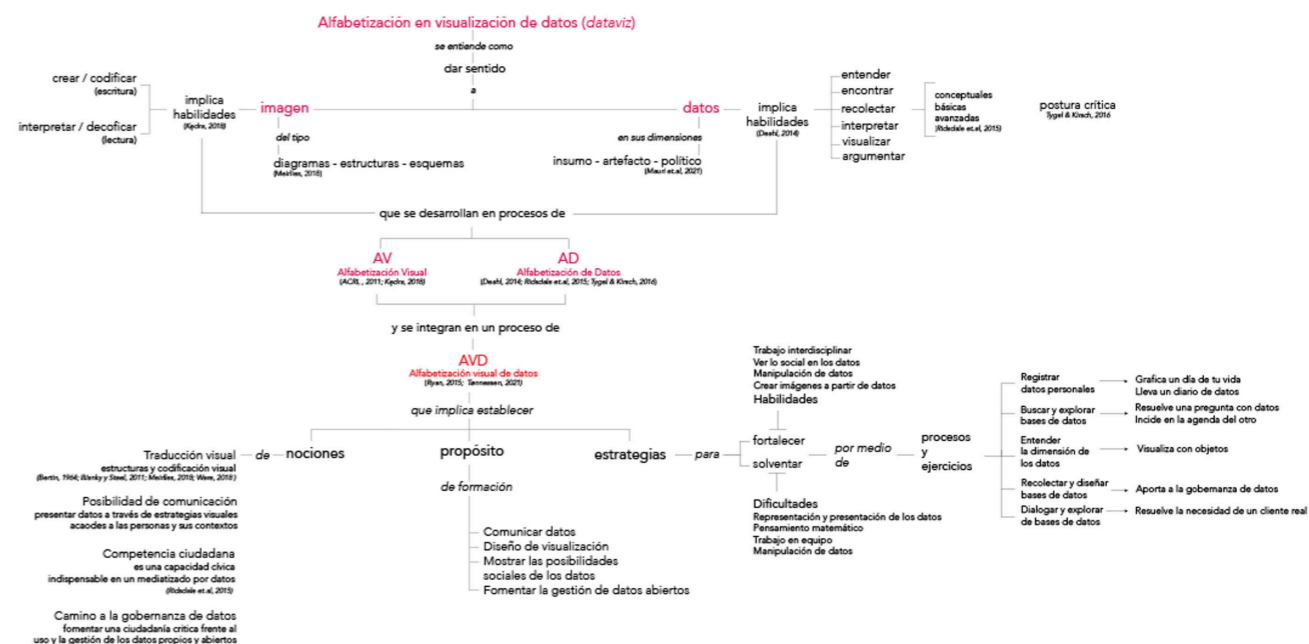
Alfabetización en visualización de datos (*dataviz*)

*se entiende como*

dar sentido

*a*

crear / codificar
(escritura)

interpretar / decoficar
(lectura)

implica habilidades
(Kędra, 2018)

imagen

*del tipo*

diagramas - estructuras - esquemas
(Meirlles, 2018)

datos

*en sus dimensiones*

insumo - artefacto - político
(Mauri et.al, 2021)

implica habilidades
(Deahl, 2014)

entender
encontrar
recolectar
interpretar
visualizar
argumentar

conceptuales
básicas
avanzadas
(Ridsdale et.al, 2015)

postura crítica
Tygel & Kirsch, 2016

que se desarrollan en procesos de

AV
Alfabetización Visual
(ACRL, 2011; Kędra, 2018)

AD
Alfabetización de Datos
(Deahl, 2014; Ridsdale et.al, 2015; Tygel & Kirsch, 2016)

y se integran en un proceso de

AVD
Alfabetización visual de datos
(Ryan, 2015; Tønnessen, 2021)

*que implica establecer*

Traducción visual
estructuras y codificación visual
(Bertin, 1964; Wanky y Steel, 2011; Meirlles, 2018; Ware, 2018)

Posibilidad de comunicación
presentar datos a través de estrategias visuales acaodes a las personas y sus contextos

Competencia ciudadana
es una capacidad cívica indispensable en un mediatizado por datos
(Ridsdale et.al, 2015)

Camino a la gobernanza de datos
fomentar una ciudadanía crítica frente al uso y la gestión de los datos propios y abiertos

*de* nociones

propósito

*de formación*

Comunicar datos
Diseño de visualización
Mostrar las posibilidades sociales de los datos
Fomentar la gestión de datos abiertos

estrategias *para*

Trabajo interdisciplinar
Ver lo social en los datos
Manipulación de datos
Crear imágenes a partir de datos
Habilidades

fortalecer

solventar

Dificultades
Representación y presentación de los datos
Pensamiento matemático
Trabajo en equipo
Manipulación de datos

*por medio de*

procesos y ejercicios

Registrar datos personales → Grafica un día de tu vida
Lleva un diario de datos

Buscar y explorar bases de datos → Resuelve una pregunta con datos
Incide en la agenda del otro

Entender la dimensión de los datos → Visualiza con objetos

Recolectar y diseñar bases de datos → Aporta a la gobernanza de datos

Dialogar y explorar de bases de datos → Resuelve la necesidad de un cliente real